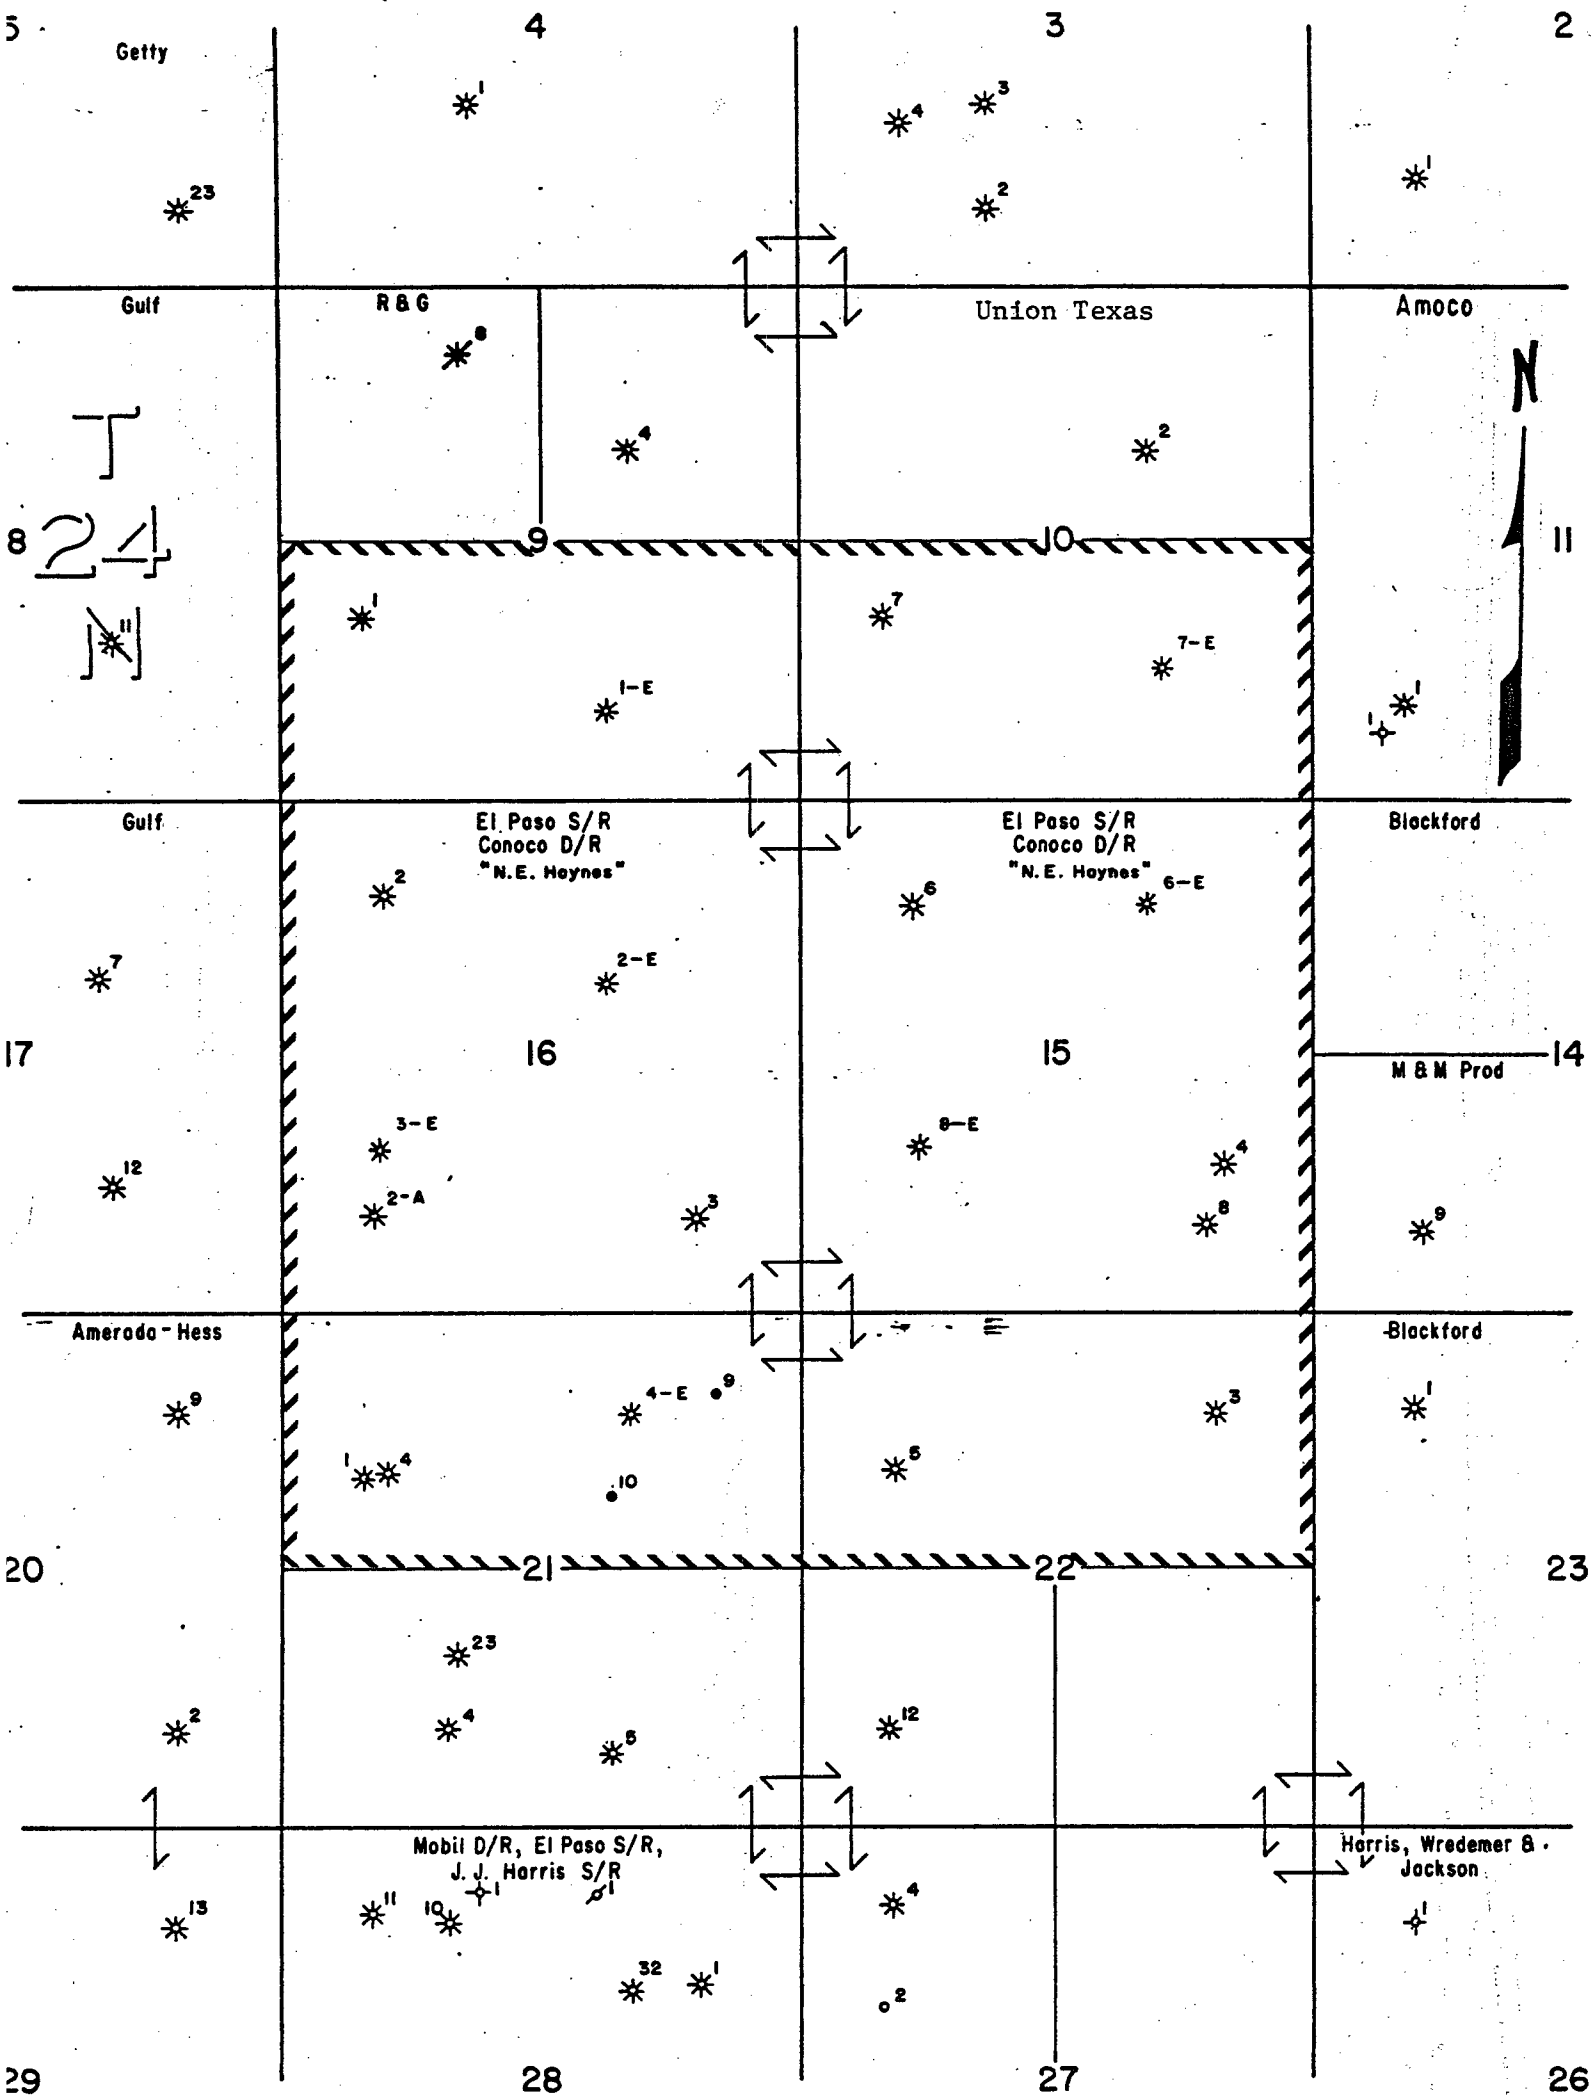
5
Getty
4
3
2
1
4
3
23
2
1
Gulf
R & G
Union Texas
Amoco
8
4
2
N
T
8
24
N
9
10
11
1
7
7-E
1-E
1
1
11
Gulf
El Paso S/R
Conoco D/R
"N.E. Haynes"
El Paso S/R
Conoco D/R
"N.E. Haynes"
Blackford
2
6
6-E
7
2-E
17
16
15
14
M & M Prod
3-E
8-E
4
12
2-A
3
8
9
Amerada-Hess
Blackford
9
4-E
9
3
1
1
4
5
10
20
21
22
23
23
2
4
5
12
Mobil D/R, El Paso S/R,
J. J. Harris S/R
Harris, Wredemer &
Jackson
1
1
13
11
10
4
1
32
1
2
29
28
27
26